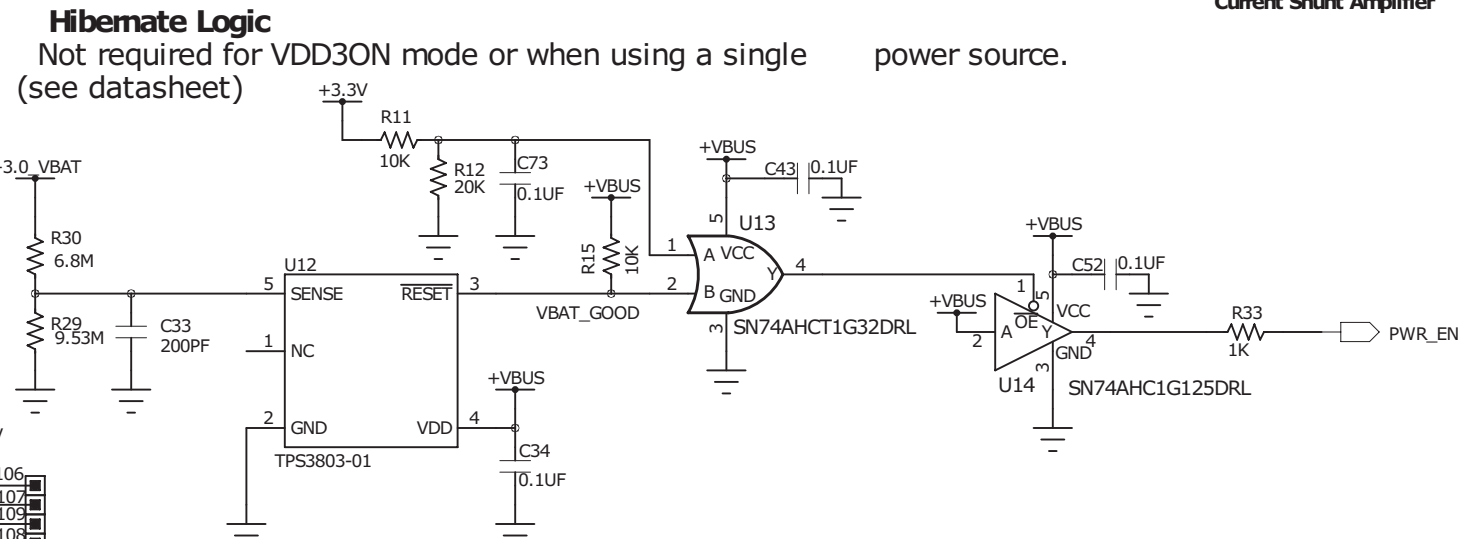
Current Shunt Amplifier

Hibernate Logic

Not required for VDD3ON mode or when using a single power source. (see datasheet)

+3.3V
R11
10K
R12
20K
C73
0.1UF
+VBUS
R15
10K
+VBUS
C43
0.1UF
5
U13
1
A VCC
Y
4
2
B GND
3
SN74AHCT1G32DRL
+VBUS
C52
0.1UF
1
5
+VBUS
VCC
OE
2
A
Y
4
GND
3
U14
SN74AHC1G125DRL
R33
1K
PWR_EN
+3.0_VBAT
R30
6.8M
R29
9.53M
C33
200PF
U12
5
SENSE
$\overline{RESET}$
3
VBAT_GOOD
1
NC
+VBUS
2
GND
VDD
4
C34
0.1UF
TPS3803-01
106
107
109
108